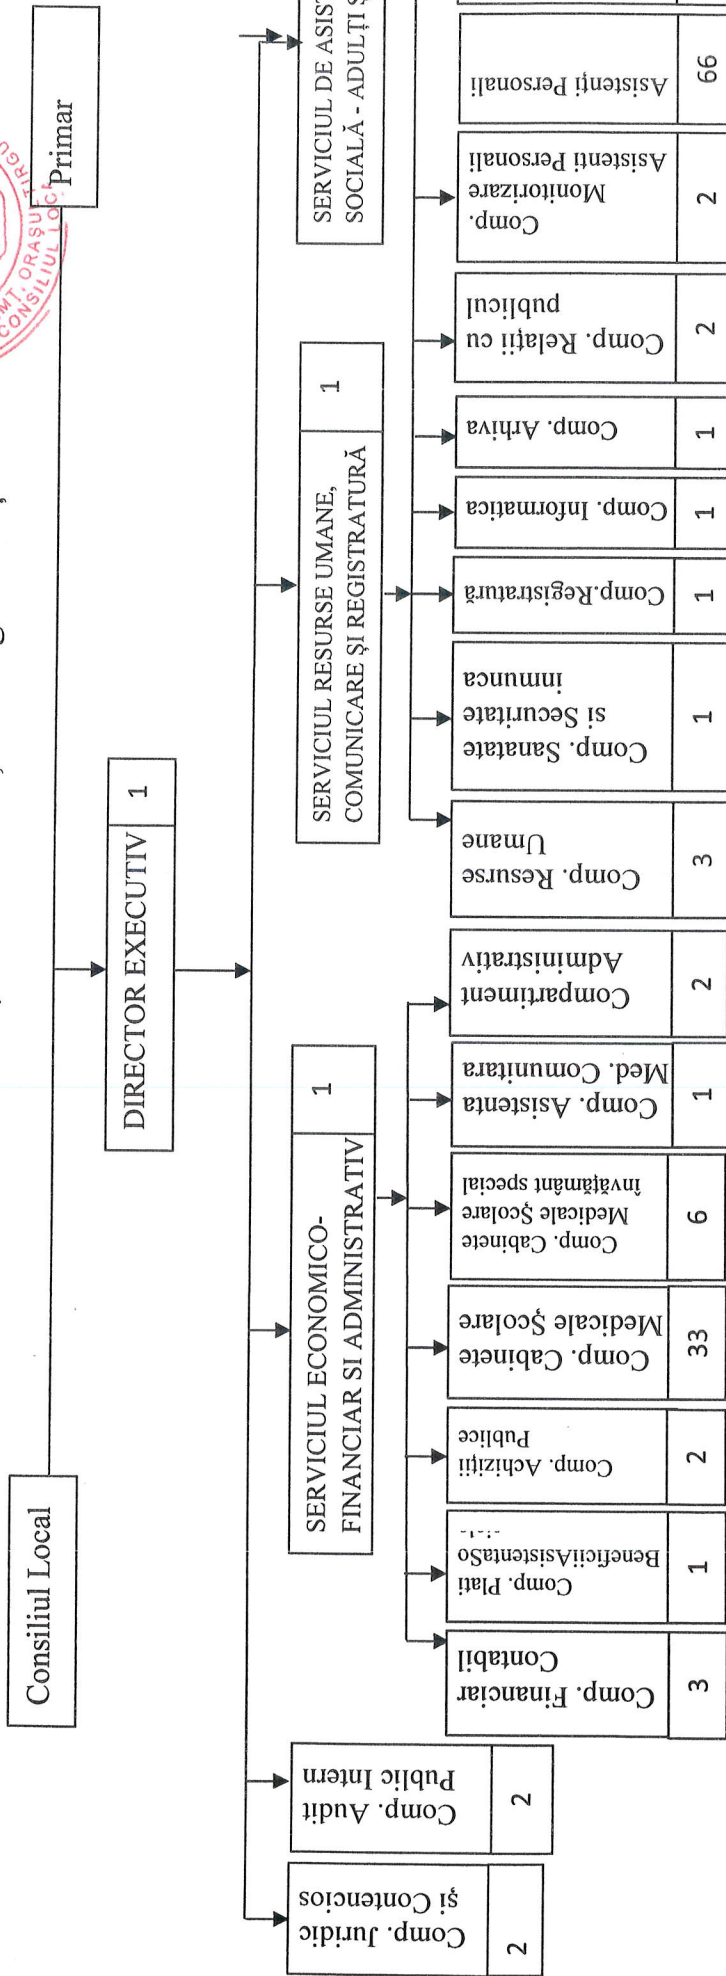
Consiliul Local

Primar

CONSILIUL LOCAL ORAȘUL TÎRGU

DIRECTOR EXECUTIV 1

Comp. Juridic și Contencios 2

Comp. Audit Public Intern 2

SERVICIUL ECONOMICO-FINANCIAR SI ADMINISTRATIV 1

Comp. Financiar Contabil 3

Comp. Plati BeneficiiAsistentaSo
-ciala 1

Comp. Achiziții Publice 2

Comp. Cabinete Medicale Școlare 33

Comp. Cabinete Medicale Școlare învățământ special 6

Comp. Asistenta Med. Comunitara 1

Compartiment Administrativ 2

SERVICIUL RESURSE UMANE, COMUNICARE ȘI REGISTRATURĂ 1

Comp. Resurse Umane 3

Comp. Sanatate si Securitate inmunca 1

Comp.Registratură 1

Comp. Informatica 1

Comp. Arhiva 1

Comp. Relații cu publicul 2

Comp. Monitorizare Asistenți Personali 2

Asistenți Personali 66

SERVICIUL DE ASIS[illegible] SOCIALĂ - ADULȚI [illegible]